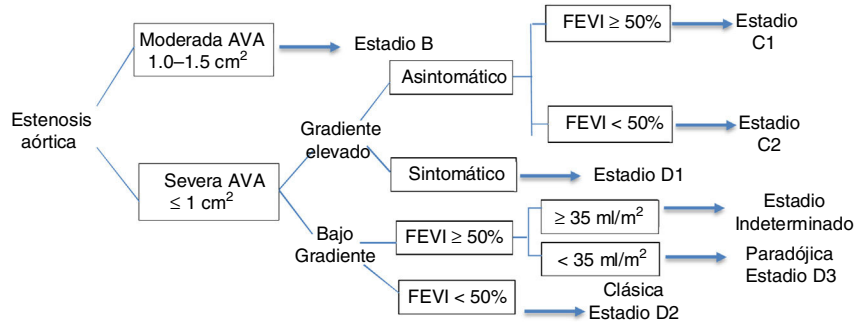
Estenosis aórtica

Moderada AVA 1.0–1.5 cm$^2$

Estadio B

Severa AVA $\leq$ 1 cm$^2$

Gradiente elevado

Asintomático

FEVI $\geq$ 50%

Estadio C1

FEVI < 50%

Estadio C2

Sintomático

Estadio D1

Bajo Gradiente

FEVI $\geq$ 50%

$\geq$ 35 ml/m$^2$

Estadio Indeterminado

< 35 ml/m$^2$

Paradójica Estadio D3

FEVI < 50%

Clásica Estadio D2